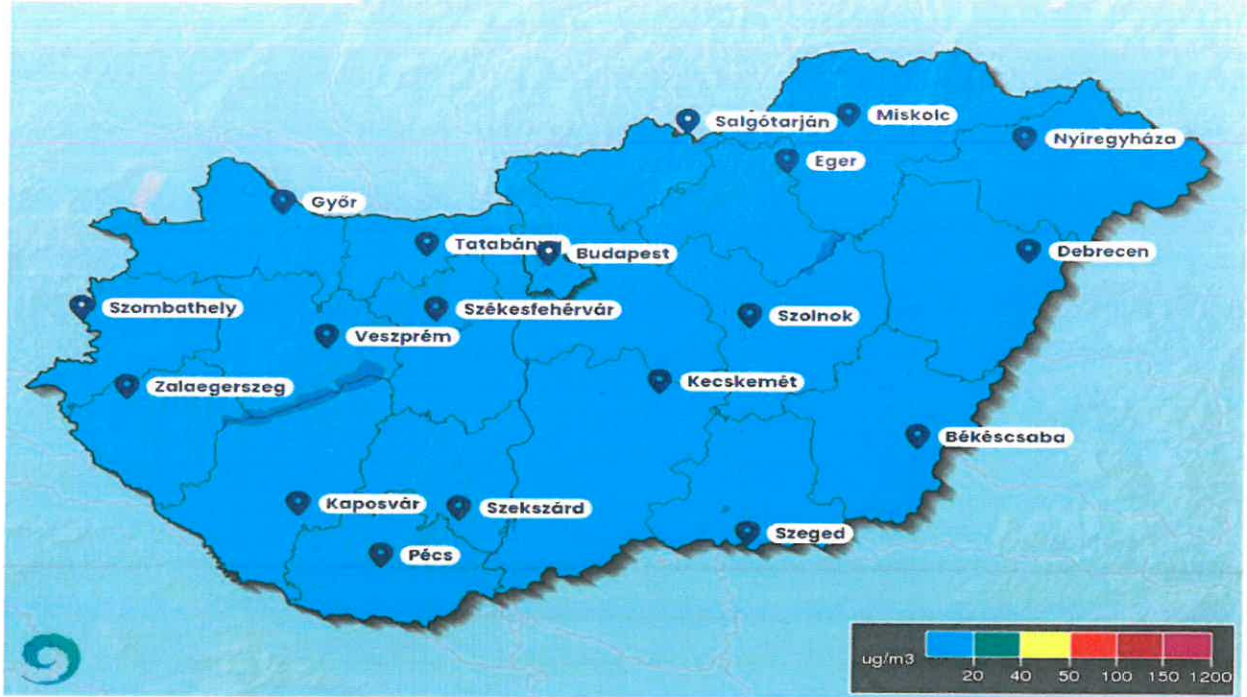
Salgótarján
Miskolc
Nyiregyháza
Eger
Győr
Tatabánya
Budapest
Debrecen
Szombathely
Székesfehérvár
Veszprém
Szolnok
Zalaegerszeg
Kecskemét
Békéscsaba
Kaposvár
Szekszárd
Szeged
Pécs

ug/m3
20
40
50
100
150
1200